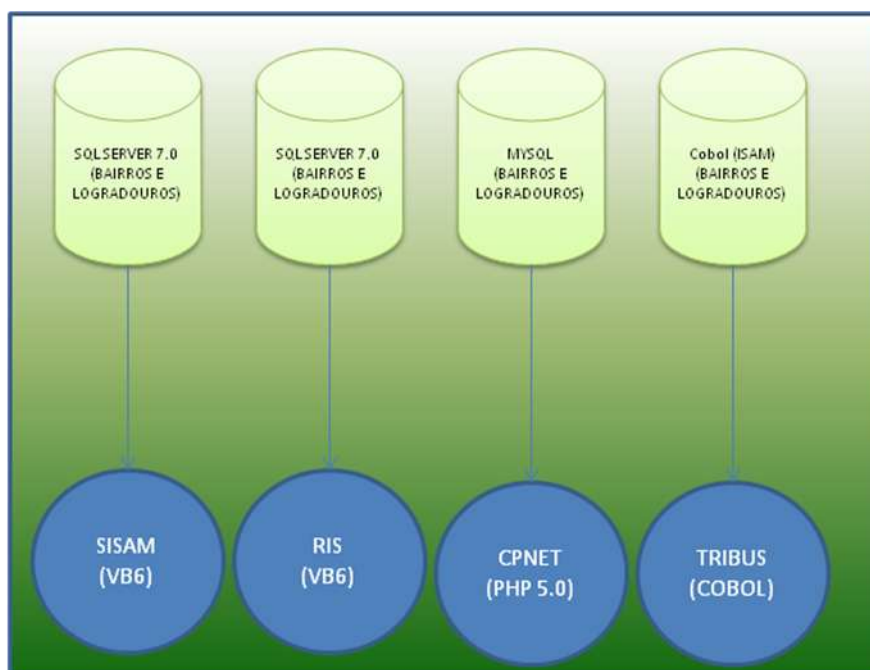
SQLSERVER 7.0 (BAIRROS E LOGRADOUROS)

SQLSERVER 7.0 (BAIRROS E LOGRADOUROS)

MYSQL (BAIRROS E LOGRADOUROS)

Cobol (ISAM) (BAIRROS E LOGRADOUROS)

SISAM (VB6)

RIS (VB6)

CPNET (PHP 5.0)

TRIBUS (COBOL)